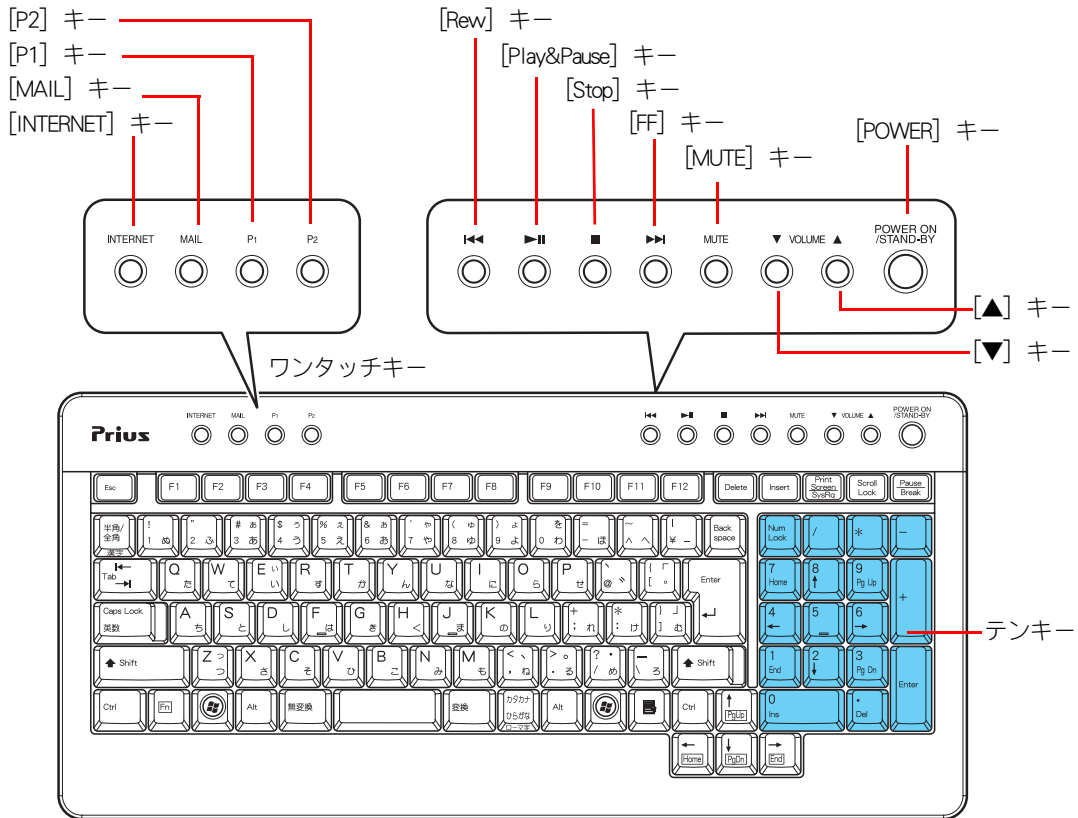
[P2] キー
[P1] キー
[MAIL] キー
[INTERNET] キー
[Rew] キー
[Play&Pause] キー
[Stop] キー
[FF] キー
[MUTE] キー
[POWER] キー

INTERNET MAIL P1 P2

MUTE ▼ VOLUME ▲ POWER ON /STAND-BY

[▲] キー
[▼] キー
ワンタッチキー

Prius INTERNET MAIL P1 P2 MUTE ▼ VOLUME ▲ POWER ON /STAND-BY

Esc F1 F2 F3 F4 F5 F6 F7 F8 F9 F10 F11 F12 Delete Insert Print Screen SysRq Scroll Lock Pause Break

半角/全角 漢字 ! 1 ぬ " 2 ふ # ぁ 3 あ $ ぅ 4 う % ぇ 5 え & ぉ 6 お ' ゃ 7 や ( ゅ 8 ゆ ) ょ 9 よ を 0 わ = - ほ ~ ^ へ | ¥ ー Back space Num Lock / * -

Tab Q た W て E ぃ い R す T か Y ん U な I に O ら P せ ` @ ゛ { 「 [ ゜ Enter 7 Home 8 9 Pg Up +

Caps Lock 英数 A ち S と D し F は G き H く J ま K の L り + ; れ * : け } 」 ] む 4 5 6

Shift Z っ つ X さ C そ V ひ B こ N み M も < 、 , ね > 。 . る ? ・ / め _ \ ろ Shift 1 End 2 3 Pg Dn Enter

Ctrl Fn Alt 無変換 変換 カタカナ ひらがな ローマ字 Alt Ctrl PgUp 0 Ins . Del

Home PgDn End

テンキー